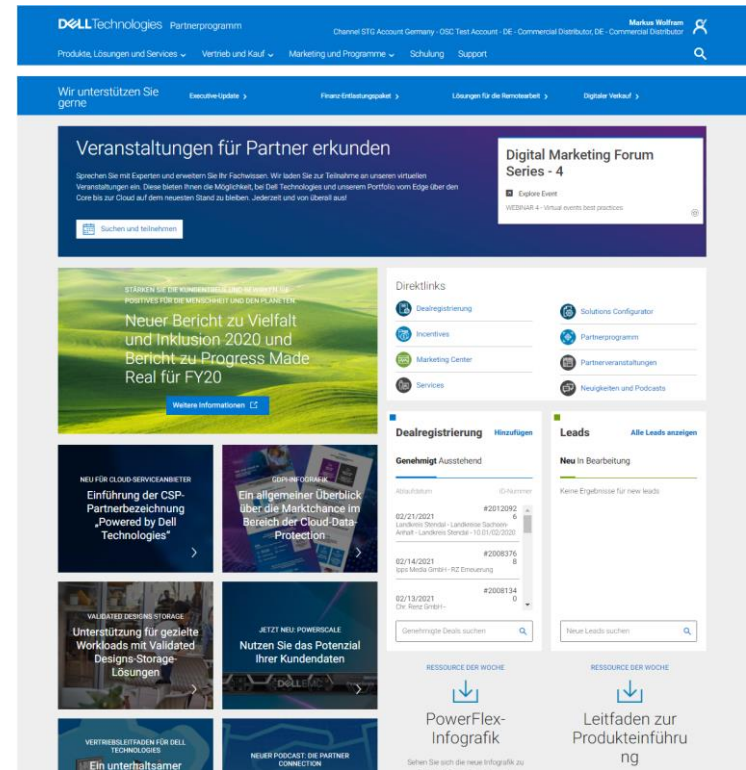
DELLTechnologies Partnerprogramm

Channel STG Account Germany - OSC Test Account - DE - Commercial Distributor, DE - Commercial Distributor

Markus Wolfram

Produkte, Lösungen und Services ⌄ Vertrieb und Kauf ⌄ Marketing und Programme ⌄ Schulung Support

Wir unterstützen Sie gerne

Executive-Update ›

Finanz-Entlastungspaket ›

Lösungen für die Remotearbeit ›

Digitaler Verkauf ›

Veranstaltungen für Partner erkunden

Sprechen Sie mit Experten und erweitern Sie Ihr Fachwissen. Wir laden Sie zur Teilnahme an unseren virtuellen Veranstaltungen ein. Diese bieten Ihnen die Möglichkeit, bei Dell Technologies und unserem Portfolio vom Edge über den Core bis zur Cloud auf dem neuesten Stand zu bleiben. Jederzeit und von überall aus!

Suchen und teilnehmen

Digital Marketing Forum Series - 4

Explore Event

WEBINAR 4 - Virtual events best practices

STÄRKEN SIE DIE KUNDENTREUE UND SCHAFFEN SIE POSITIVES FÜR DIE MENSCHHEIT UND DEN PLANETEN.

Neuer Bericht zu Vielfalt und Inklusion 2020 und Bericht zu Progress Made Real für FY20

Weitere Informationen

Direktlinks

Dealregistrierung

Solutions Configurator

Incentives

Partnerprogramm

Marketing Center

Partnerveranstaltungen

Services

Neuigkeiten und Podcasts

NEU FÜR CLOUD-SERVICEANBIETER

Einführung der CSP-Partnerbezeichnung „Powered by Dell Technologies"

GDPI-INFOGRAFIK

Ein allgemeiner Überblick über die Marktchance im Bereich der Cloud-Data-Protection

Dealregistrierung Hinzufügen

Genehmigt Ausstehend

Ablaufdatum ID-Nummer

02/21/2021 #20120926

Landkreis Stendal - Landkreise Sachsen-Anhalt - Landkreis Stendal - 10.01/02/2020

02/14/2021 #20083768

ipps Media GmbH - RZ Erneuerung

02/13/2021 #20081340

Chr. Renz GmbH -

Genehmigte Deals suchen

Leads Alle Leads anzeigen

Neu In Bearbeitung

Keine Ergebnisse für new leads

Neue Leads suchen

VALIDATED DESIGNS STORAGE

Unterstützung für gezielte Workloads mit Validated Designs-Storage-Lösungen

JETZT NEU: POWERSCALE

Nutzen Sie das Potenzial Ihrer Kundendaten

RESSOURCE DER WOCHE

PowerFlex-Infografik

Sehen Sie sich die neue Infografik zu

RESSOURCE DER WOCHE

Leitfaden zur Produkteinführung

VERTRIEBSLEITFADEN FÜR DELL TECHNOLOGIES

Ein unterhaltsamer

NEUER PODCAST: DIE PARTNER CONNECTION